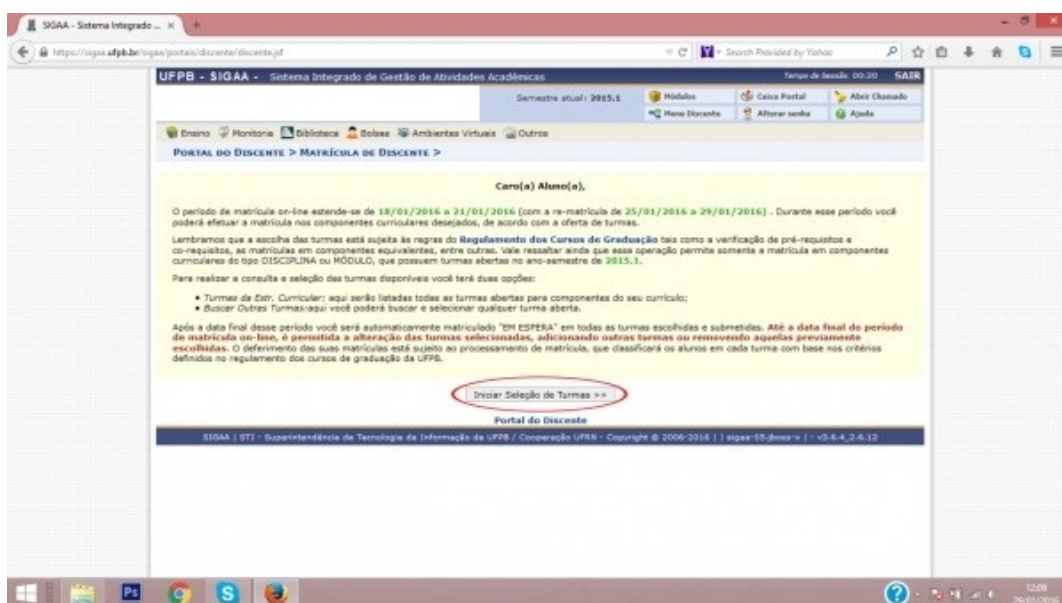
SIGAA - Sistema Integrado ... ×

https://sigaa.ufpb.br/sigaa/portais/discente/discente.jsf

Search Provided by Yahoo

UFPB - SIGAA - Sistema Integrado de Gestão de Atividades Acadêmicas

Tempo de Sessão: 00:30 SAIR

Semestre atual: 2015.1

Módulos

Caixa Postal

Abrir Chamado

Menu Discente

Alterar senha

Ajuda

Ensino Monitoria Biblioteca Bolsas Ambientes Virtuais Outros

PORTAL DO DISCENTE > MATRÍCULA DE DISCENTE >

Caro(a) Aluno(a),

O período de matrícula on-line estende-se de 18/01/2016 a 21/01/2016 (com a re-matrícula de 25/01/2016 a 29/01/2016) . Durante esse período você poderá efetuar a matrícula nos componentes curriculares desejados, de acordo com a oferta de turmas.

Lembramos que a escolha das turmas está sujeita às regras do Regulamento dos Cursos de Graduação tais como a verificação de pré-requisitos e co-requisitos, as matrículas em componentes equivalentes, entre outras. Vale ressaltar ainda que essa operação permite somente a matrícula em componentes curriculares do tipo DISCIPLINA ou MÓDULO, que possuem turmas abertas no ano-semestre de 2015.1.

Para realizar a consulta e seleção das turmas disponíveis você terá duas opções:

• Turmas da Estr. Curricular: aqui serão listadas todas as turmas abertas para componentes do seu currículo;
• Buscar Outras Turmas: aqui você poderá buscar e selecionar qualquer turma aberta.

Após a data final desse período você será automaticamente matriculado "EM ESPERA" em todas as turmas escolhidas e submetidas. Até a data final do período de matrícula on-line, é permitida a alteração das turmas selecionadas, adicionando outras turmas ou removendo aquelas previamente escolhidas. O deferimento das suas matrículas está sujeito ao processamento de matrícula, que classificará os alunos em cada turma com base nos critérios definidos no regulamento dos cursos de graduação da UFPB.

Iniciar Seleção de Turmas >>

Portal do Discente

SIGAA | STI - Superintendência de Tecnologia da Informação da UFPB / Cooperação UFRN - Copyright © 2006-2016 | | sigaa-05.jboss-x | - v3.6.4_2.6.12

12:09